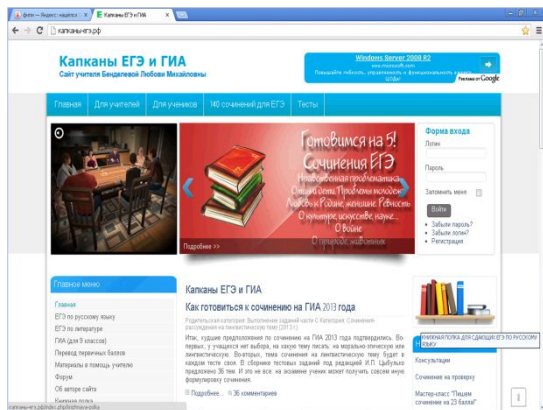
фото — Яндекс: нашлось | Капканы ЕГЭ и ГИА

капканы-егэ.рф

Капканы ЕГЭ и ГИА
Сайт учителя Бенделевой Любови Михайловны

Windows Server 2008 R2
www.microsoft.com
Повышайте гибкость, управляемость и функциональность вашей ИТ-инфраструктуры
Реклама Google

Главная | Для учителей | Для учеников | 140 сочинений для ЕГЭ | Тесты

Готовимся на 5!
Сочинения ЕГЭ
Нравственная проблематика. Счастье детства. Проблемы молодёжи. Любовь к Родине, женщине. Верность. О культуре, искусстве, науке... О войне. О природе, животных
Подробнее >>

Форма входа
Логин
Пароль
Запомнить меня
Войти
Забыли пароль?
Забыли логин?
Регистрация

Главное меню
Главная
ЕГЭ по русскому языку
ЕГЭ по литературе
ГИА (для 9 классов)
Перевод первичных баллов
Материалы в помощь учителю
Форум
Об авторе сайта
Книжная полка

Капканы ЕГЭ и ГИА
Как готовиться к сочинению на ГИА 2013 года
Родительская категория: Выполнение заданий части С Категория: Сочинение-рассуждение на лингвистическую тему (2013 г.)
Итак, худшие предположения по сочинению на ГИА 2013 года подтвердились. Во-первых, у учащихся нет выбора, на какую тему писать: на морально-этическую или лингвистическую. Во-вторых, тема сочинения на лингвистическую тему будет в каждом тесте своя. В сборнике тестовых заданий под редакцией И.П. Цыбулько предложено 36 тем. И это не всё: на экзамене ученик может получить совсем иную формулировку сочинения.
Подробнее... 36 комментариев

КНИЖНАЯ ПОЛКА ДЛЯ СДАЮЩИХ ЕГЭ ПО РУССКОМУ ЯЗЫКУ
Консультации
Сочинение на проверку
Мастер-класс "Пишем сочинение на 23 балла"

капканы-егэ.рф/index.php/knizhnaya-polka